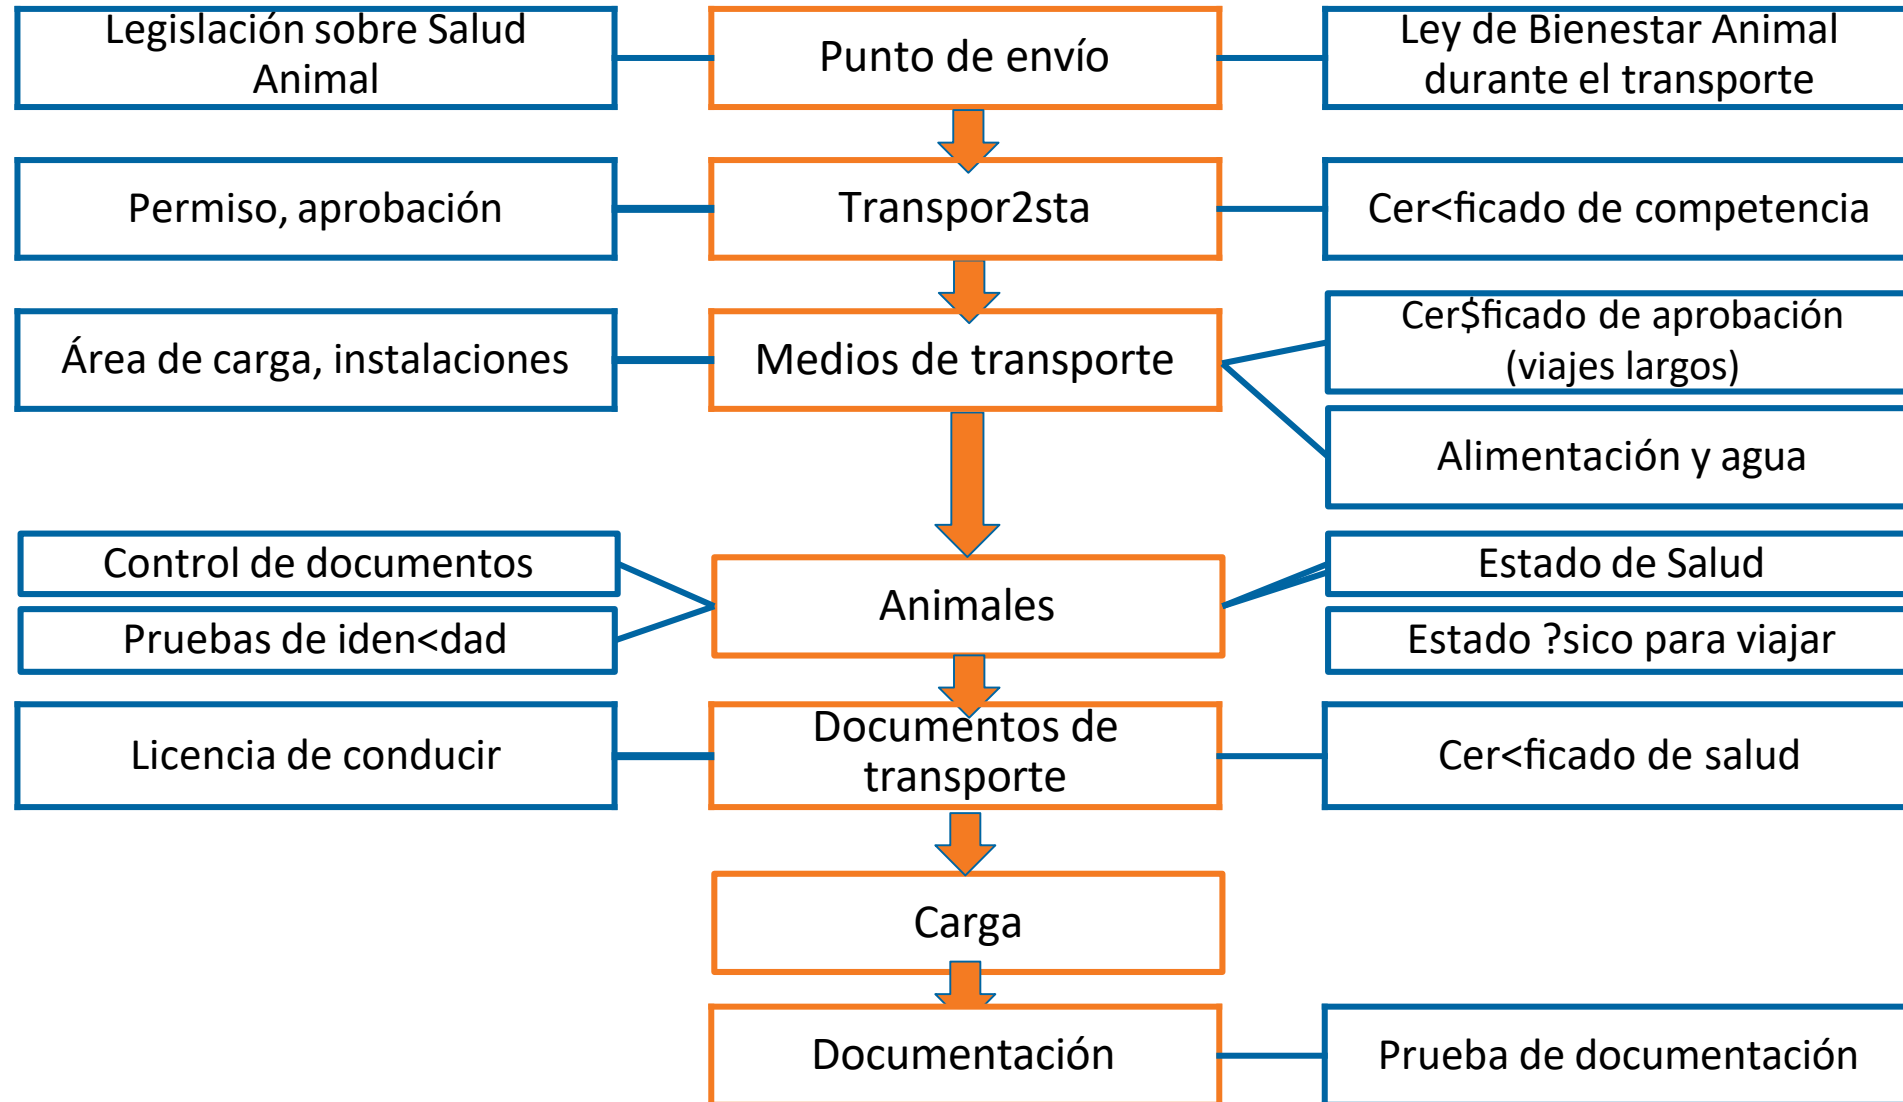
Legislación sobre Salud Animal

Punto de envío

Ley de Bienestar Animal durante el transporte

Permiso, aprobación

Transpor2sta

Cer<ficado de competencia

Área de carga, instalaciones

Medios de transporte

Cer$ficado de aprobación (viajes largos)

Alimentación y agua

Control de documentos

Pruebas de iden<dad

Animales

Estado de Salud

Estado ?sico para viajar

Licencia de conducir

Documentos de transporte

Cer<ficado de salud

Carga

Documentación

Prueba de documentación